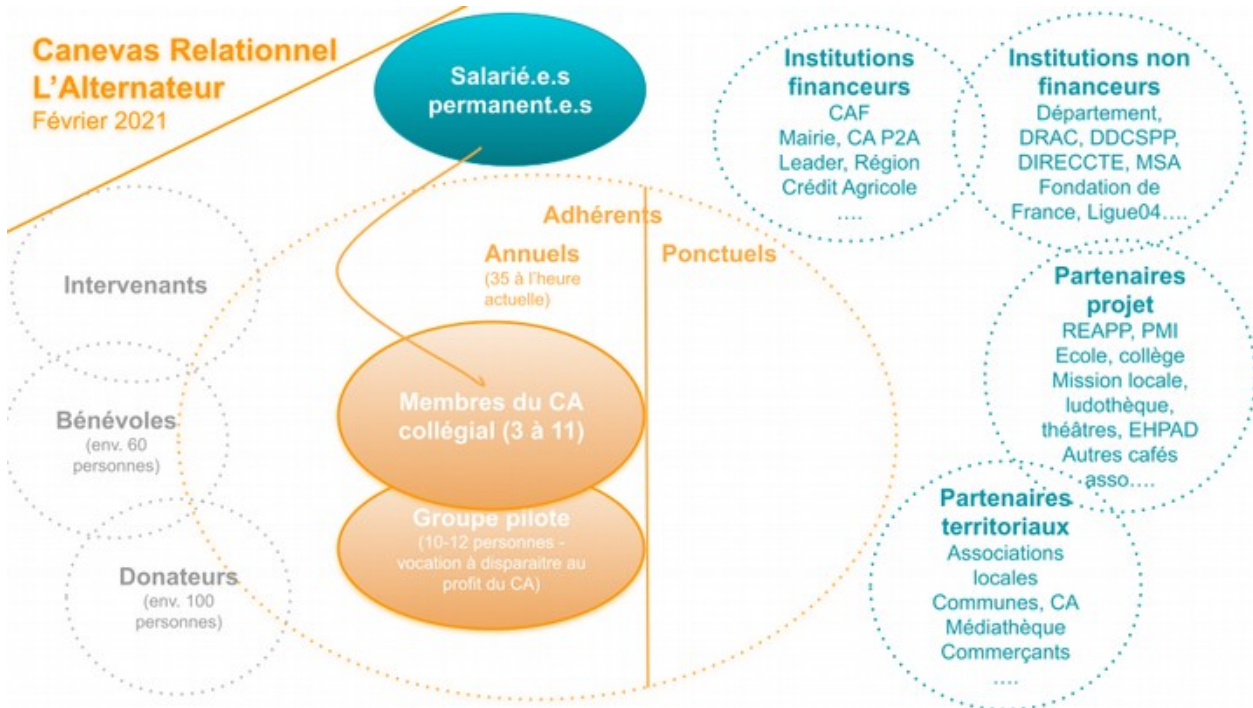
Canevas Relationnel L'Alternateur
Février 2021

Salarié.e.s permanent.e.s

Institutions financeurs
CAF
Mairie, CA P2A
Leader, Région
Crédit Agricole
....

Institutions non financeurs
Département, DRAC, DDCSPP, DIRECCTE, MSA
Fondation de France, Ligue04....

Adhérents

Annuels
(35 à l'heure actuelle)

Ponctuels

Intervenants

Bénévoles
(env. 60 personnes)

Donateurs
(env. 100 personnes)

Membres du CA collégial (3 à 11)

Groupe pilote
(10-12 personnes - vocation à disparaitre au profit du CA)

Partenaires projet
REAPP, PMI
Ecole, collège
Mission locale, ludothèque, théâtres, EHPAD
Autres cafés asso....

Partenaires territoriaux
Associations locales
Communes, CA
Médiathèque
Commerçants
....